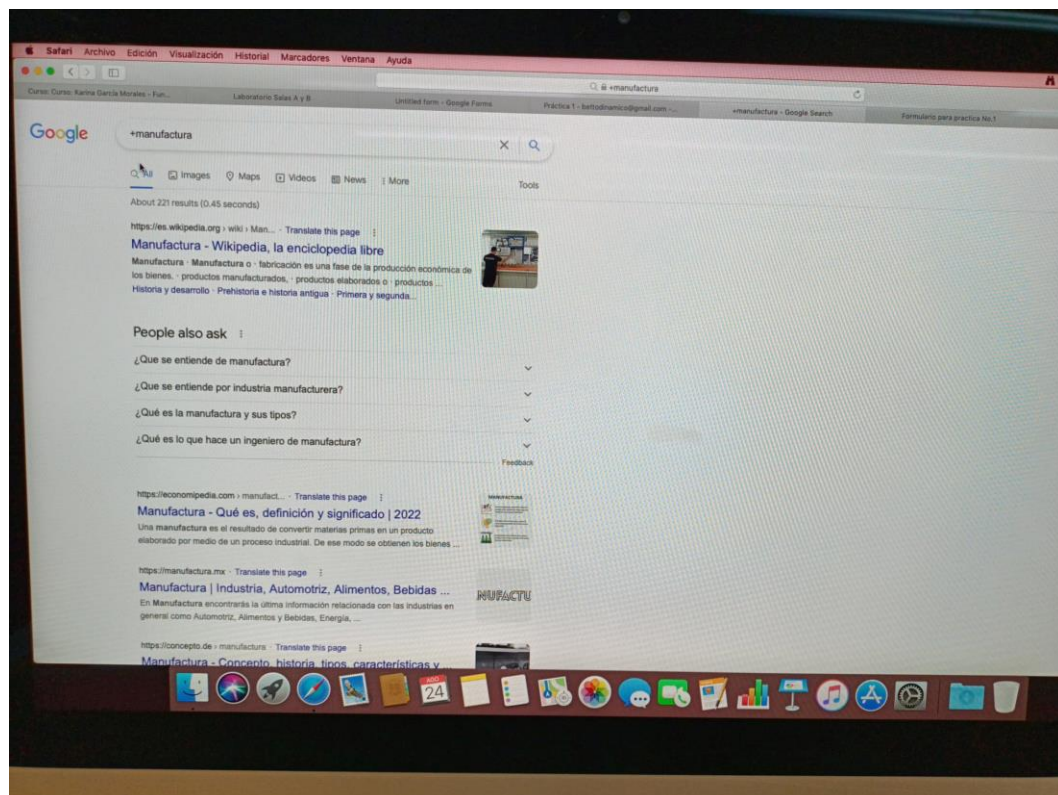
Safari Archivo Edición Visualización Historial Marcadores Ventana Ayuda

+manufactura

Curso: Curso: Karina García Morales - Fun... | Laboratorio Salas A y B | Untitled form - Google Forms | Práctica 1 - bettodinamico@gmail.com -... | +manufactura - Google Search | Formulario para practica No.1

Google

+manufactura

All Images Maps Videos News More Tools

About 221 results (0.45 seconds)

https://es.wikipedia.org › wiki › Man... · Translate this page

Manufactura - Wikipedia, la enciclopedia libre

Manufactura · Manufactura o · fabricación es una fase de la producción económica de los bienes. · productos manufacturados, · productos elaborados o · productos ...

Historia y desarrollo · Prehistoria e historia antigua · Primera y segunda...

People also ask

¿Que se entiende de manufactura?

¿Que se entiende por industria manufacturera?

¿Qué es la manufactura y sus tipos?

¿Qué es lo que hace un ingeniero de manufactura?

Feedback

https://economipedia.com › manufact... · Translate this page

Manufactura - Qué es, definición y significado | 2022

Una manufactura es el resultado de convertir materias primas en un producto elaborado por medio de un proceso industrial. De ese modo se obtienen los bienes ...

https://manufactura.mx · Translate this page

Manufactura | Industria, Automotriz, Alimentos, Bebidas ...

En Manufactura encontrarás la última información relacionada con las industrias en general como Automotriz, Alimentos y Bebidas, Energía, ...

NUFACTU

https://concepto.de › manufactura · Translate this page

Manufactura - Concepto, historia, tipos, características y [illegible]

24